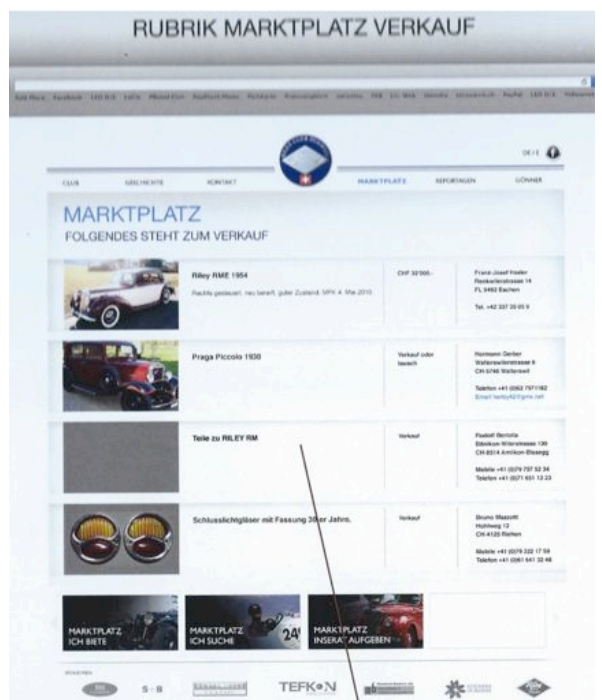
RUBRIK MARKTPLATZ VERKAUF

DE | E

CLUB GESCHICHTE KONTAKT MARKTPLATZ REPORTAGEN GÖNNER

MARKTPLATZ
FOLGENDES STEHT ZUM VERKAUF

| | | | |
|---|---|---|---|
| Riley RME 1954<br>Rechts gesteuert, neu bereift, guter Zustand. MFK 4. Mai 2010 | CHF 32'000.- | Franz-Josef Hasler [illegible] FL 9492 Eschen<br>Tel. +42 337 35 05 9 |
| Praga Piccolo 1930 | Verkauf oder tausch | Hermann Gerber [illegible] CH-5746 Walterswil<br>Telefon +41 (0)62 7971182<br>Email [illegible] |
| Teile zu RILEY RM | Verkauf | Rudolf Bertolla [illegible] CH-8514 Amlikon-Bissegg<br>Mobile +41 (0)79 737 52 34<br>Telefon +41 (0)71 651 12 23 |
| Schlusslichtgläser mit Fassung 30er Jahre. | Verkauf | Bruno Mazzotti Hohlweg 12 CH-4125 Riehen<br>Mobile +41 (0)79 332 17 59<br>Telefon +41 (0)61 641 32 48 |

MARKTPLATZ ICH BIETE
MARKTPLATZ ICH SUCHE
MARKTPLATZ INSERAT AUFGEBEN

S-B TEFKON